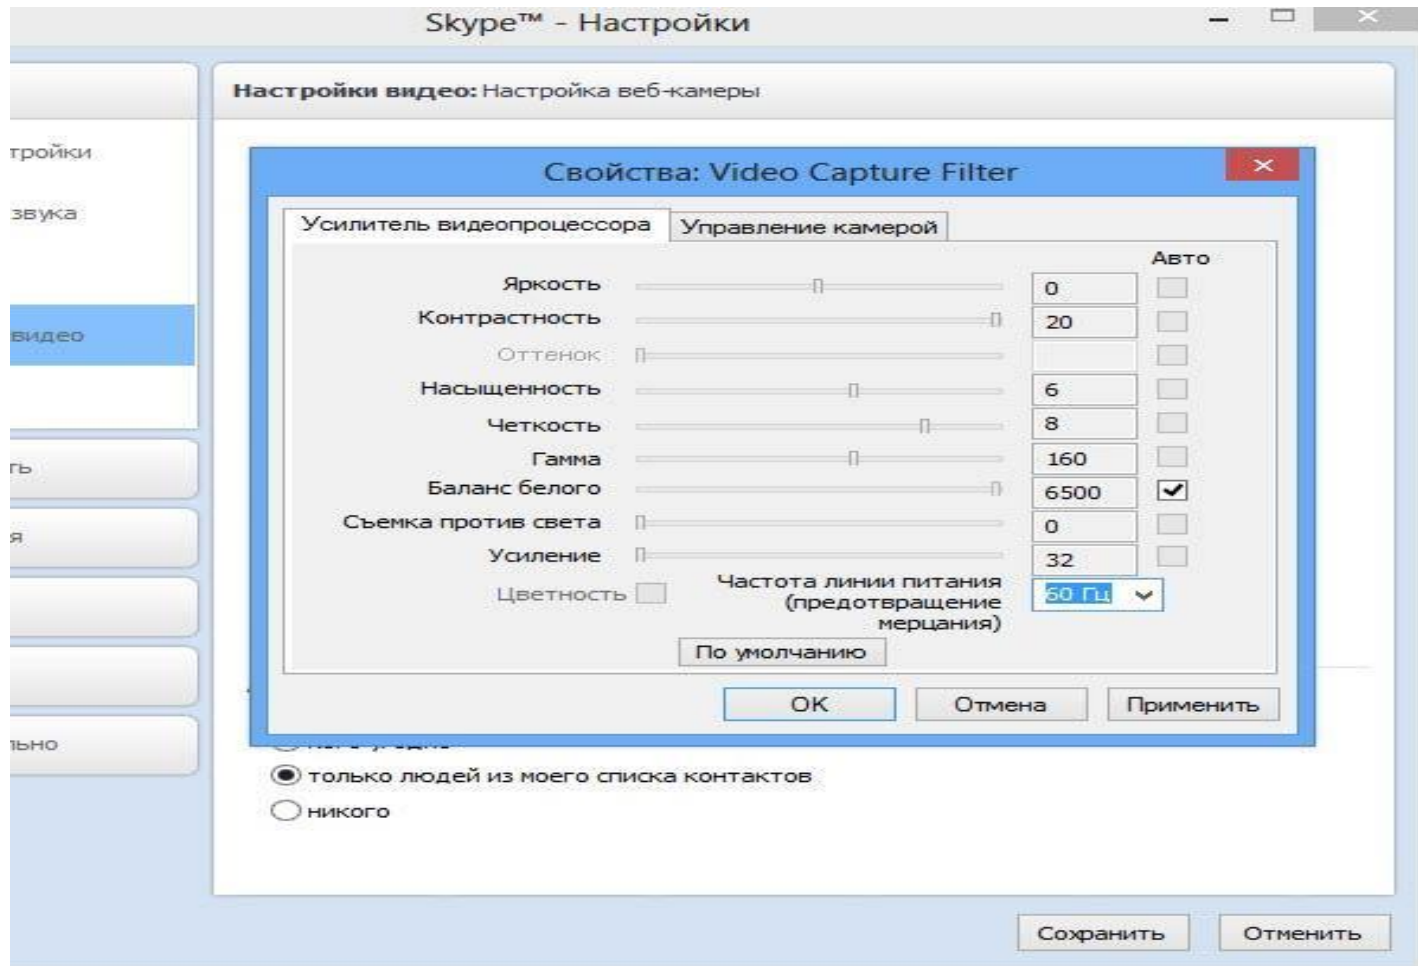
Skype™ - Настройки

тройки
звука
видео
ть
я
льно

Настройки видео: Настройка веб-камеры

Свойства: Video Capture Filter

Усилитель видеопроцессора | Управление камерой

Авто

| | | |
|---|---|---|
| Яркость | 0 | ☐ |
| Контрастность | 20 | ☐ |
| Оттенок | | ☐ |
| Насыщенность | 6 | ☐ |
| Четкость | 8 | ☐ |
| Гамма | 160 | ☐ |
| Баланс белого | 6500 | ☑ |
| Съемка против света | 0 | ☐ |
| Усиление | 32 | ☐ |

Цветность

Частота линии питания (предотвращение мерцания)

60 Гц

По умолчанию

OK Отмена Применить

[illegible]

только людей из моего списка контактов

никого

Сохранить Отменить